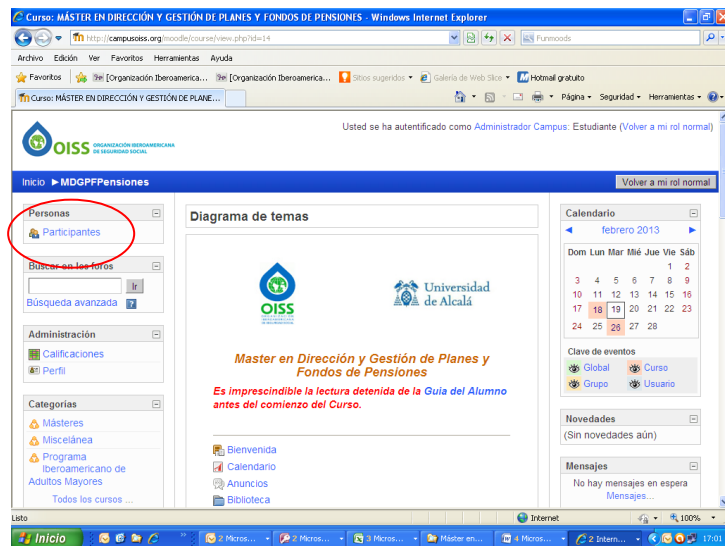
Curso: MÁSTER EN DIRECCIÓN Y GESTIÓN DE PLANES Y FONDOS DE PENSIONES - Windows Internet Explorer

http://campusoiss.org/moodle/course/view.php?id=14

Funmoods

Archivo Edición Ver Favoritos Herramientas Ayuda

Favoritos [Organización Iberoamerica... [Organización Iberoamerica... Sitios sugeridos Galería de Web Slice Hotmail gratuito

Curso: MÁSTER EN DIRECCIÓN Y GESTIÓN DE PLANE...

Página Seguridad Herramientas

OISS ORGANIZACIÓN IBEROAMERICANA DE SEGURIDAD SOCIAL

Usted se ha autentificado como Administrador Campus: Estudiante (Volver a mi rol normal)

Inicio ►MDGPFPensiones

Volver a mi rol normal

Personas

Participantes

Buscar en los foros

Ir

Búsqueda avanzada

Administración

Calificaciones

Perfil

Categorías

Másteres

Miscelánea

Programa Iberoamericano de Adultos Mayores

Todos los cursos ...

Diagrama de temas

OISS

Universidad de Alcalá

Master en Dirección y Gestión de Planes y Fondos de Pensiones

Es imprescindible la lectura detenida de la Guia del Alumno antes del comienzo del Curso.

Bienvenida

Calendario

Anuncios

Biblioteca

Calendario

febrero 2013

| Dom | Lun | Mar | Mié | Jue | Vie | Sáb |
|---|---|---|---|---|---|---|
| | | | | | 1 | 2 |
| 3 | 4 | 5 | 6 | 7 | 8 | 9 |
| 10 | 11 | 12 | 13 | 14 | 15 | 16 |
| 17 | 18 | 19 | 20 | 21 | 22 | 23 |
| 24 | 25 | 26 | 27 | 28 | | |

Clave de eventos

Global Curso

Grupo Usuario

Novedades

(Sin novedades aún)

Mensajes

No hay mensajes en espera

Mensajes...

Listo

Internet

100%

Inicio

2 Micros... 2 Micros... 3 Micros... Máster en... 4 Micros... 2 Intern...

17:01